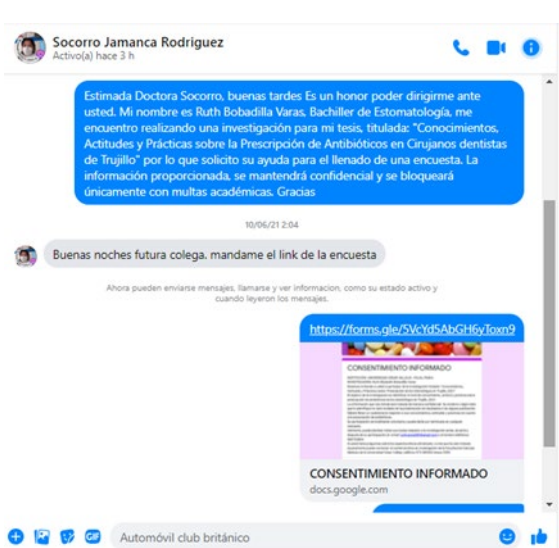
Socorro Jamanca Rodriguez
Activo(a) hace 3 h

Estimada Doctora Socorro, buenas tardes Es un honor poder dirigirme ante usted. Mi nombre es Ruth Bobadilla Varas, Bachiller de Estomatología, me encuentro realizando una investigación para mi tesis, titulada: "Conocimientos, Actitudes y Prácticas sobre la Prescripción de Antibióticos en Cirujanos dentistas de Trujillo" por lo que solicito su ayuda para el llenado de una encuesta. La información proporcionada, se mantendrá confidencial y se bloqueará únicamente con multas académicas. Gracias

10/06/21 2:04

Buenas noches futura colega. mandame el link de la encuesta

Ahora pueden enviarse mensajes, llamarse y ver informacion, como su estado activo y cuando leyeron los mensajes.

https://forms.gle/5VcYd5AbGH6yToxn9

CONSENTIMIENTO INFORMADO

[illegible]

CONSENTIMIENTO INFORMADO
docs.google.com

Automóvil club británico